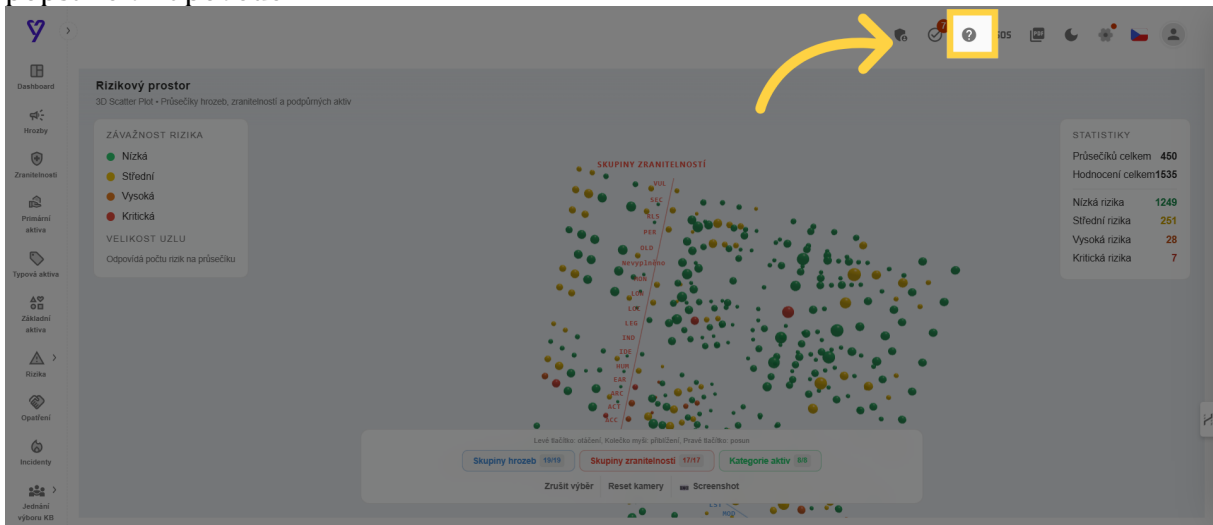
Dashboard
Hrozby
Zranitelnosti
Primární aktiva
Typová aktiva
Základní aktiva
Rizika
Opatření
Incidenty
Jednání výboru KB

7
SOS

Rizikový prostor
3D Scatter Plot • Průsečíky hrozeb, zranitelností a podpůrných aktiv

ZÁVAŽNOST RIZIKA
Nízká
Střední
Vysoká
Kritická
VELIKOST UZLU
Odpovídá počtu rizik na průsečíku

SKUPINY ZRANITELNOSTÍ
VUL
SEC
RES
PER
OLD
Nevyplněno
LOG
LOK
LEG
IND
HUM
EAR
ARC
ACT
ACC

STATISTIKY
| Průsečíků celkem | 450 |
|---|---|
| Hodnocení celkem | 1535 |
| Nízká rizika | 1249 |
| Střední rizika | 251 |
| Vysoká rizika | 28 |
| Kritická rizika | 7 |

Levé tlačítko: otáčení, Kolečko myši: přiblížení, Pravé tlačítko: posun
Skupiny hrozeb 19/19
Skupiny zranitelností 17/17
Kategorie aktiv 8/8
Zrušit výběr
Reset kamery
Screenshot